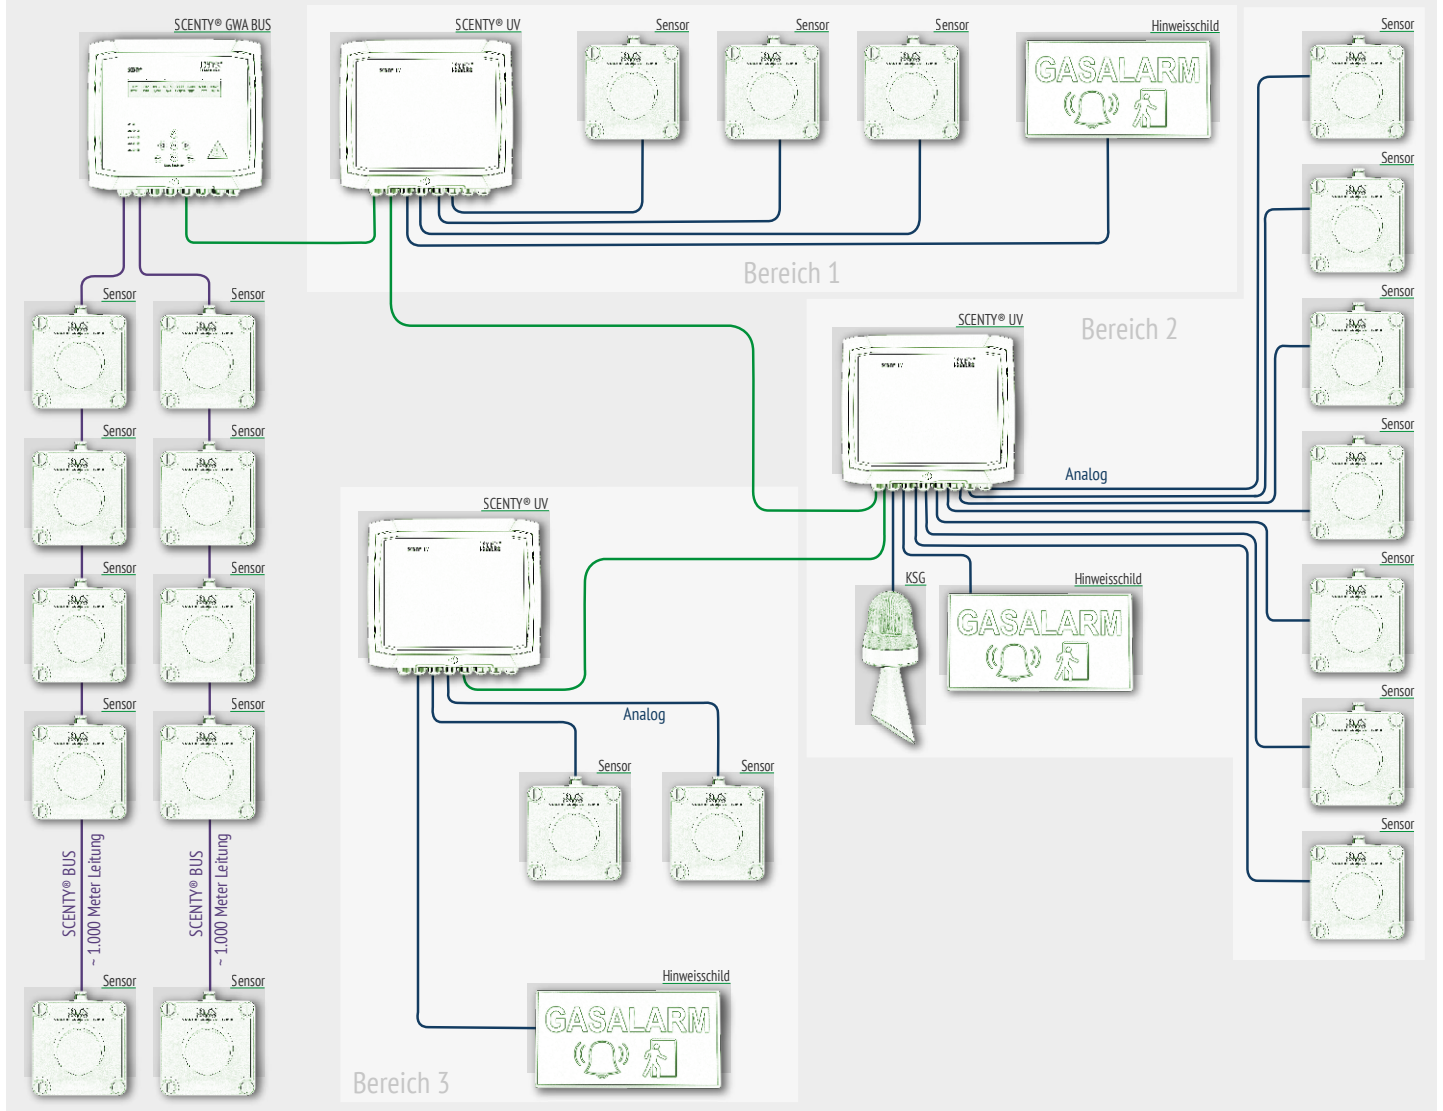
SCENTY® GWA BUS

SCENTY® UV

Sensor

Sensor

Sensor

Hinweisschild

GASALARM

Sensor

Sensor

Sensor

Sensor

Bereich 1

Sensor

Sensor

SCENTY® UV

Bereich 2

Sensor

Sensor

Sensor

Analog

Sensor

Sensor

SCENTY® UV

KSG

Hinweisschild

Sensor

GASALARM

Sensor

Sensor

Sensor

Analog

Sensor

Sensor

Sensor

Sensor

SCENTY® BUS
~ 1.000 Meter Leitung

SCENTY® BUS
~ 1.000 Meter Leitung

Sensor

Sensor

Hinweisschild

GASALARM

Bereich 3